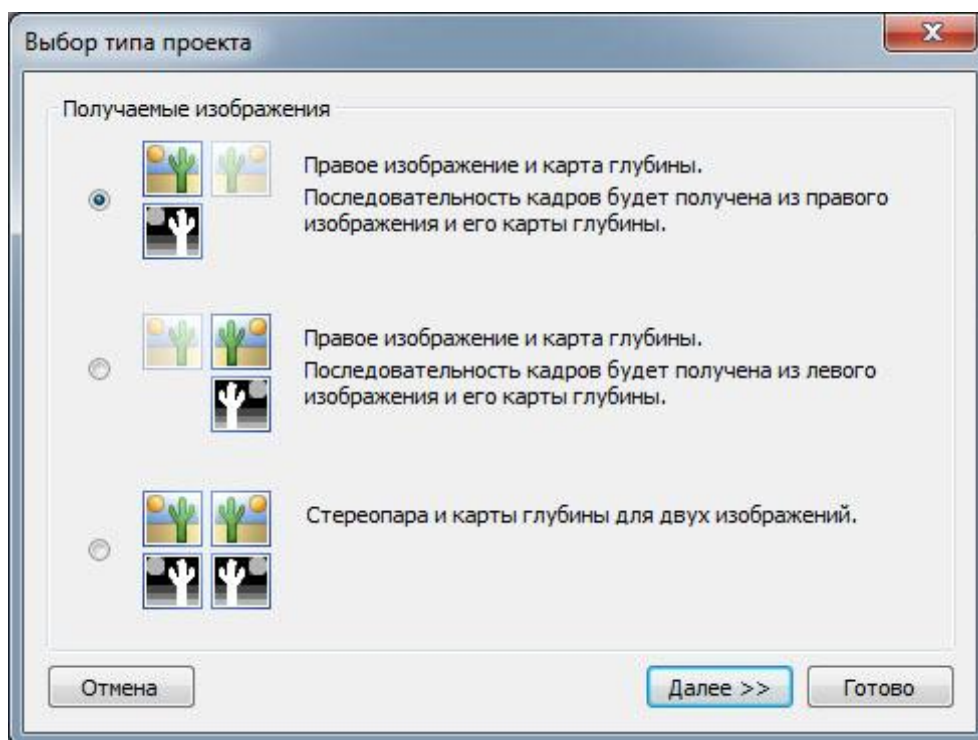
Выбор типа проекта

Получаемые изображения

Правое изображение и карта глубины.
Последовательность кадров будет получена из правого изображения и его карты глубины.

Правое изображение и карта глубины.
Последовательность кадров будет получена из левого изображения и его карты глубины.

Стереопара и карты глубины для двух изображений.

Отмена

Далее >>

Готово